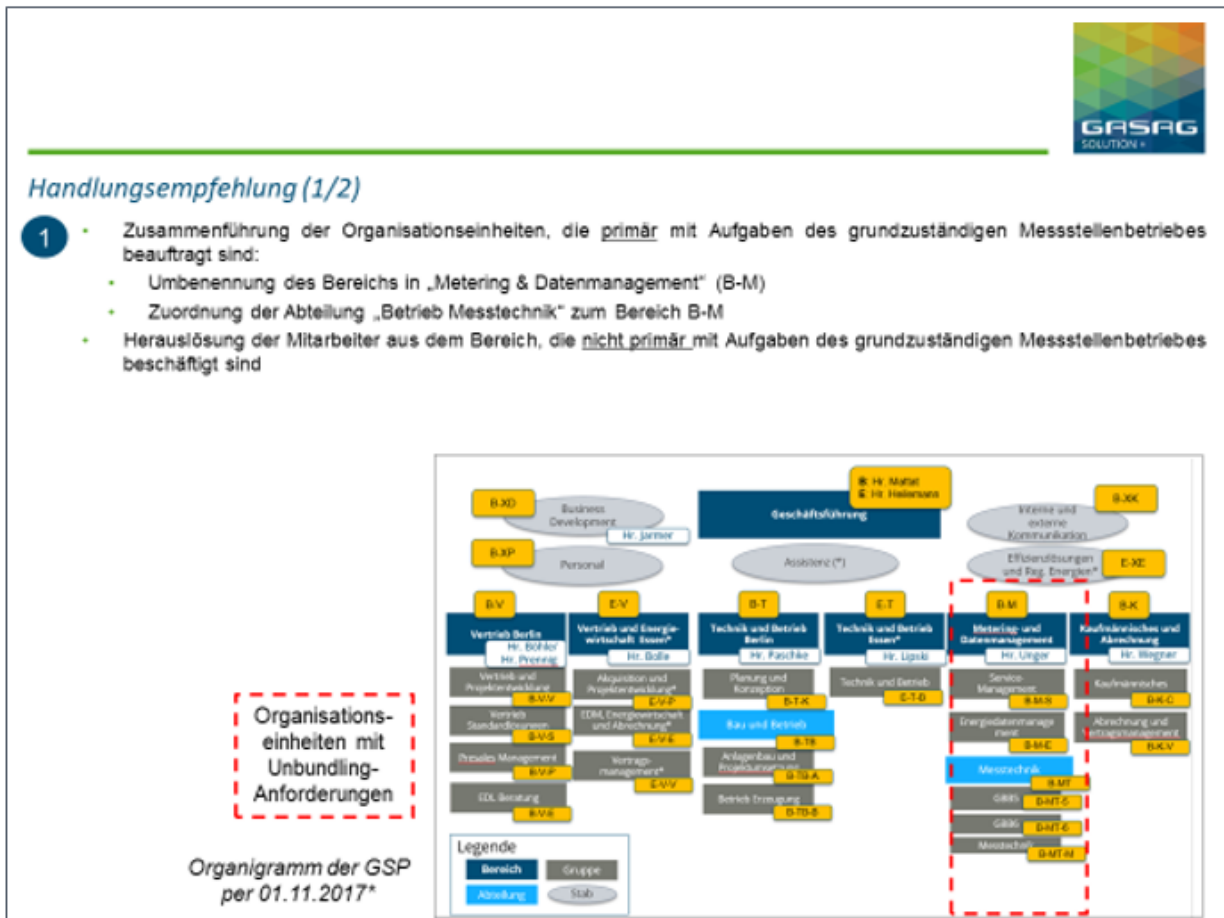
GASAG
SOLUTION+

Handlungsempfehlung (1/2)

1

- Zusammenführung der Organisationseinheiten, die primär mit Aufgaben des grundzuständigen Messstellenbetriebes beauftragt sind:
  - Umbenennung des Bereichs in „Metering & Datenmanagement“ (B-M)
  - Zuordnung der Abteilung „Betrieb Messtechnik“ zum Bereich B-M
- Herauslösung der Mitarbeiter aus dem Bereich, die nicht primär mit Aufgaben des grundzuständigen Messstellenbetriebes beschäftigt sind

B: Hr. Mattat
E: Hr. Heilemann

Geschäftsführung

B-XD Business Development Hr. Jarmer
B-XP Personal
Assistenz (*)
Interne und externe Kommunikation B-XK
Effizienzlösungen und Reg. Energien* E-XE

B-V Vertrieb Berlin Hr. Böhler Hr. Prennig
Vertrieb und Projektentwicklung B-V-V
Vertrieb Standardlösungen B-V-S
Presales Management B-V-P
EDL Beratung B-V-E

E-V Vertrieb und Energiewirtschaft Essen* Hr. Bolle
Akquisition und Projektentwicklung* E-V-P
EDM, Energiewirtschaft und Abrechnung* E-V-E
Vertragsmanagement* E-V-V

B-T Technik und Betrieb Berlin Hr. Paschke
Planung und Konzeption B-T-K
Bau und Betrieb B-TB
Anlagenbau und Projektumsetzung B-TB-A
Betrieb Erzeugung B-TB-B

E-T Technik und Betrieb Essen* Hr. Lipski
Technik und Betrieb E-T-B

B-M Metering- und Datenmanagement Hr. Unger
Service Management B-M-S
Energiedatenmanagement B-M-E
Messtechnik B-MT
GBBS B-MT-S
GBBG B-MT-G
Messtechnik B-MT-M

B-K Kaufmännisches und Abrechnung Hr. Wegner
Kaufmännisches B-K-C
Abrechnung und Vertragsmanagement B-K-V

Legende
Bereich
Gruppe
Abteilung
Stab

Organisationseinheiten mit Unbundling-Anforderungen

Organigramm der GSP per 01.11.2017*